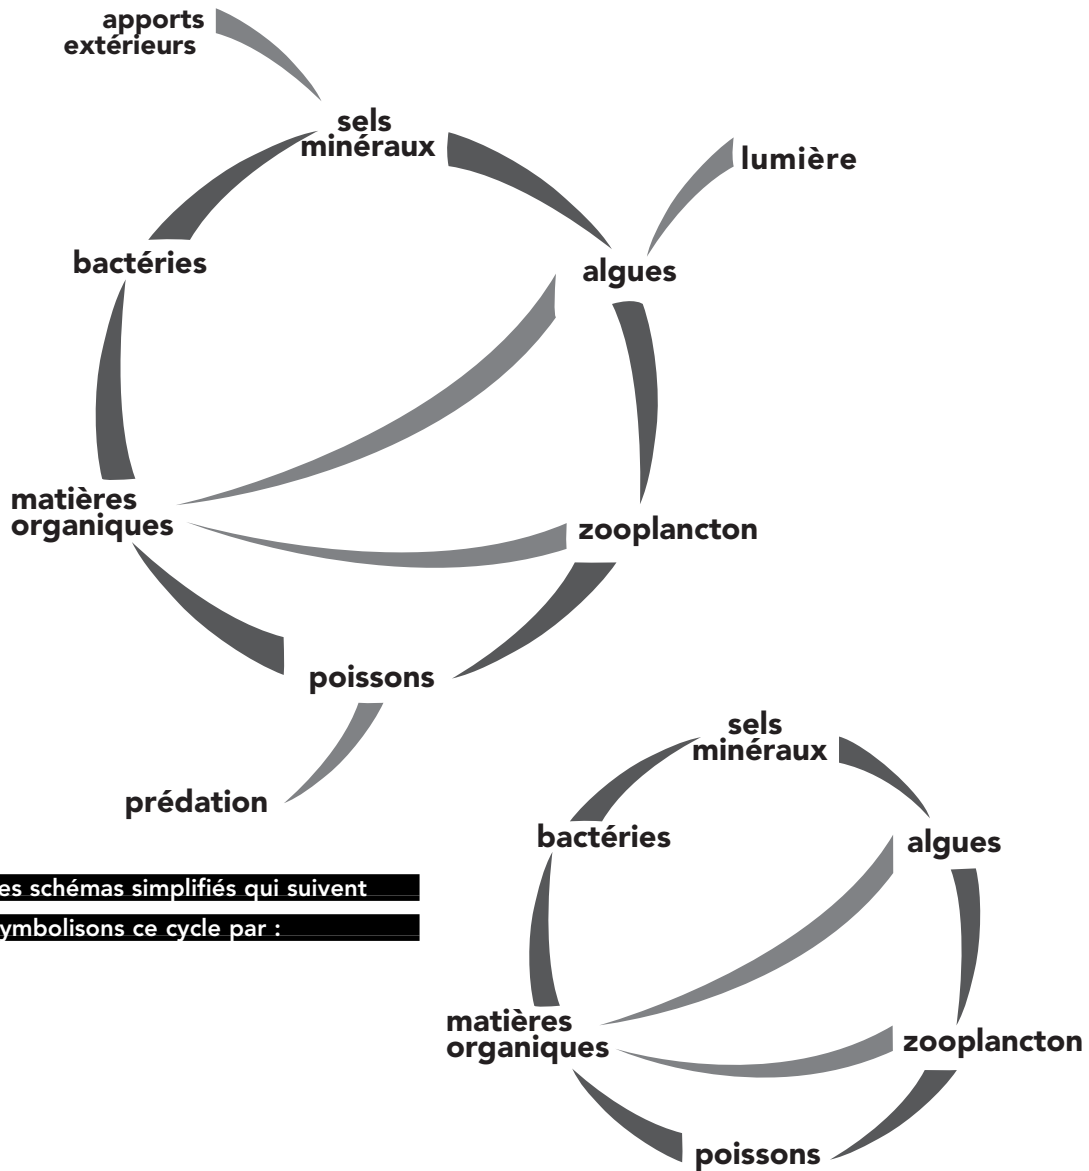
apports extérieurs

sels minéraux

lumière

bactéries

algues

matières organiques

zooplancton

poissons

prédation

es schémas simplifiés qui suivent

ymbolisons ce cycle par :

sels minéraux

bactéries

algues

matières organiques

zooplancton

poissons